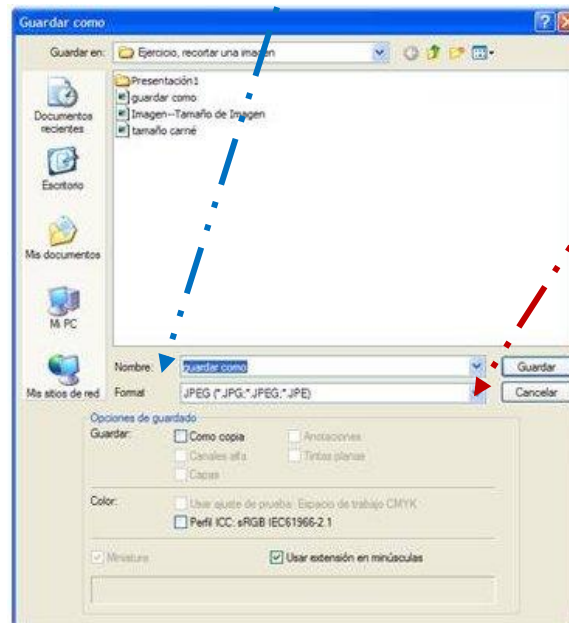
Guardar como

Guardar en: Ejercicio, recortar una imagen

Presentación1
guardar como
Imagen--Tamaño de Imagen
tamaño carné

Documentos recientes
Escritorio
Mis documentos
Mi PC
Mis sitios de red

Nombre: guardar como
Format: JPEG (*.JPG;*.JPEG;*.JPE)

Guardar
Cancelar

Opciones de guardado
Guardar:
Como copia
Anotaciones
Canales alfa
Tintas planas
Capas

Color:
Usar ajuste de prueba: Espacio de trabajo CMYK
Perfil ICC: sRGB IEC61966-2.1

Miniatura
Usar extensión en minúsculas